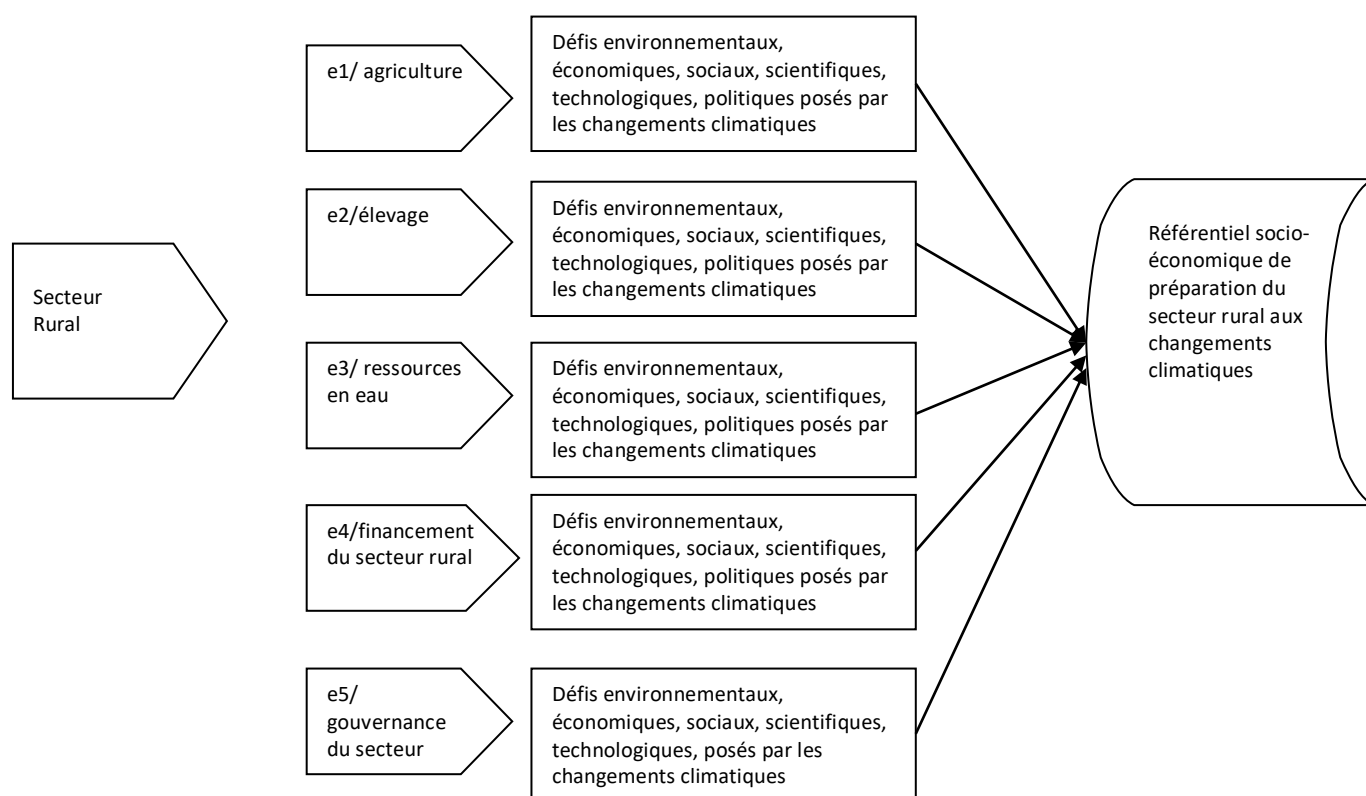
Secteur Rural

e1/ agriculture

Défis environnementaux, économiques, sociaux, scientifiques, technologiques, politiques posés par les changements climatiques

e2/élevage

Défis environnementaux, économiques, sociaux, scientifiques, technologiques, politiques posés par les changements climatiques

e3/ ressources en eau

Défis environnementaux, économiques, sociaux, scientifiques, technologiques, politiques posés par les changements climatiques

e4/financement du secteur rural

Défis environnementaux, économiques, sociaux, scientifiques, technologiques, politiques posés par les changements climatiques

e5/ gouvernance du secteur

Défis environnementaux, économiques, sociaux, scientifiques, technologiques, posés par les changements climatiques

Référentiel socio-économique de préparation du secteur rural aux changements climatiques